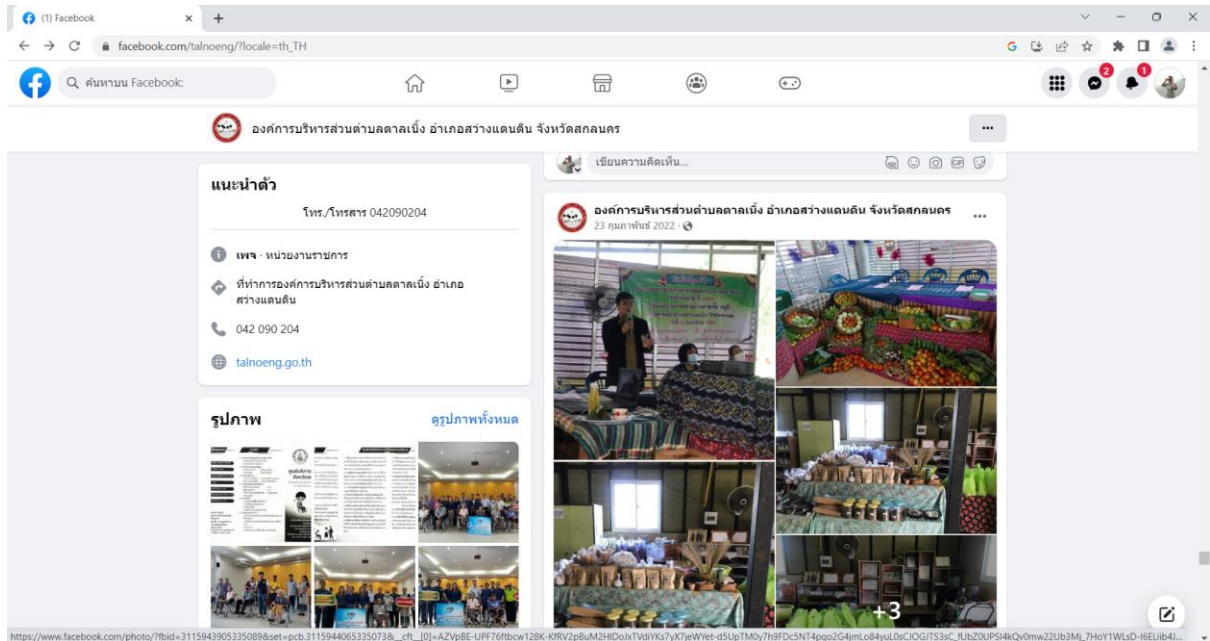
(1) Facebook

facebook.com/talnoeng/?locale=th_TH

ค้นหาบน Facebook

2

1

องค์การบริหารส่วนตำบลตาลเนิ้ง อำเภอสว่างแดนดิน จังหวัดสกลนคร

...

แนะนำตัว

โทร./โทรสาร 042090204

เพจ · หน่วยงานราชการ

ที่ทำการองค์การบริหารส่วนตำบลตาลเนิ้ง อำเภอสว่างแดนดิน

042 090 204

talnoeng.go.th

รูปภาพ

ดูรูปภาพทั้งหมด

เขียนความคิดเห็น...

องค์การบริหารส่วนตำบลตาลเนิ้ง อำเภอสว่างแดนดิน จังหวัดสกลนคร

23 กุมภาพันธ์ 2022 ·

...

+3

https://www.facebook.com/photo/?fbid=3115943905335089&set=pcb.3115944065335073&__cft__[0]=AZVpBE-UPF76ftbcw128K-KfRV2pBuM2HIDoJxTVdiYKs7yX7jeWYet-d5UpTM0y7h9FDc5NT4pgo2G4jmLo84yuL0sCJOGJTS3sC_fUbZ0UPSI4kQv0mw22Ub3Mj_7HoY1WLsD-I6ELiib4J...